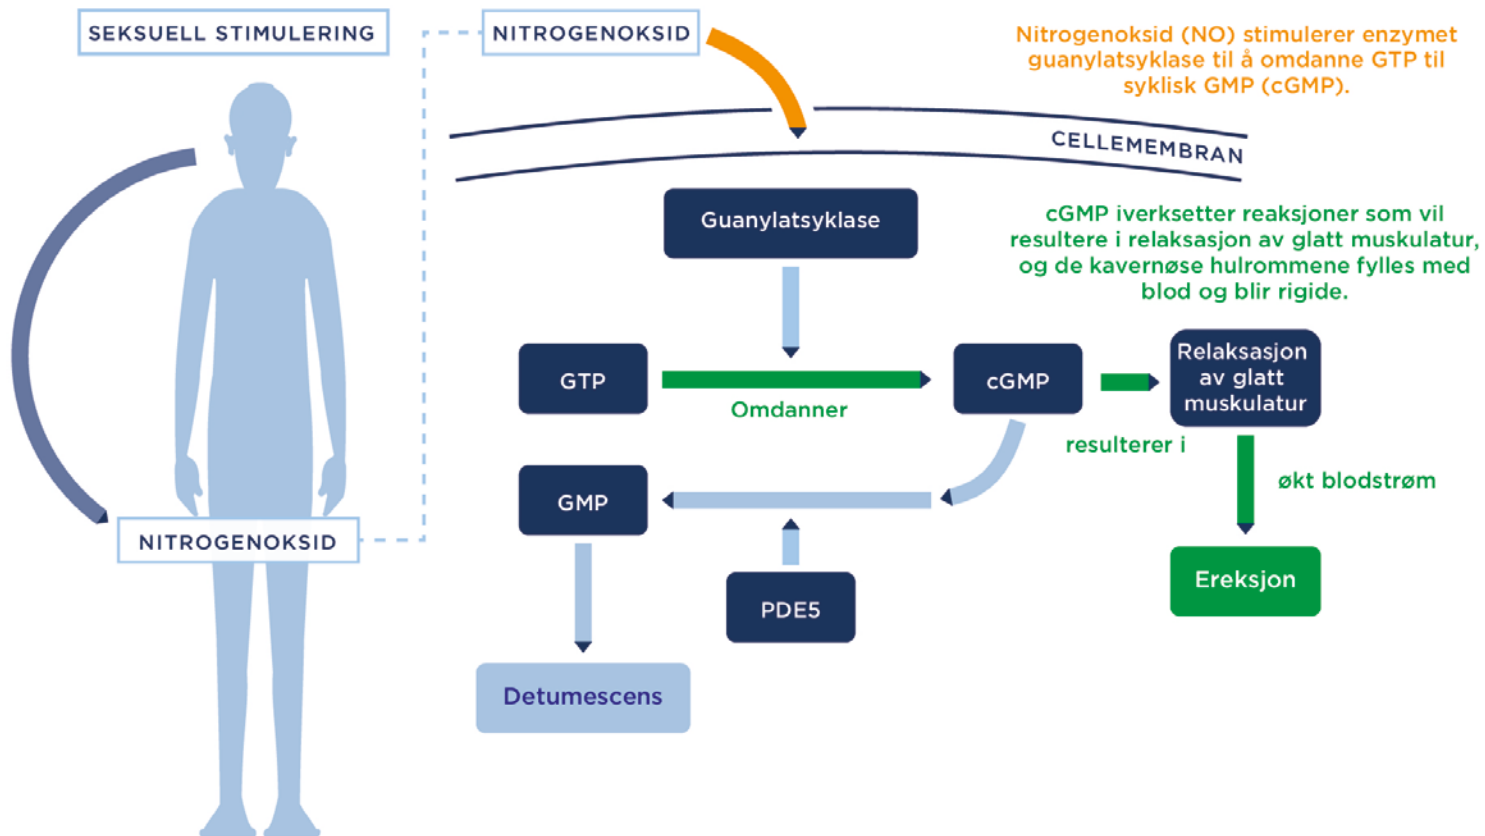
SEKSUELL STIMULERING

NITROGENOKSID

Nitrogenoksid (NO) stimulerer enzymet guanylatsyklase til å omdanne GTP til syklisk GMP (cGMP).

CELLEMEMBRAN

Guanylatsyklase

cGMP iverksetter reaksjoner som vil resultere i relaksasjon av glatt muskulatur, og de kavernøse hulrommene fylles med blod og blir rigide.

GTP

Omdanner

cGMP

Relaksasjon av glatt muskulatur

resulterer i

økt blodstrøm

GMP

PDE5

Ereksjon

Detumescens

NITROGENOKSID